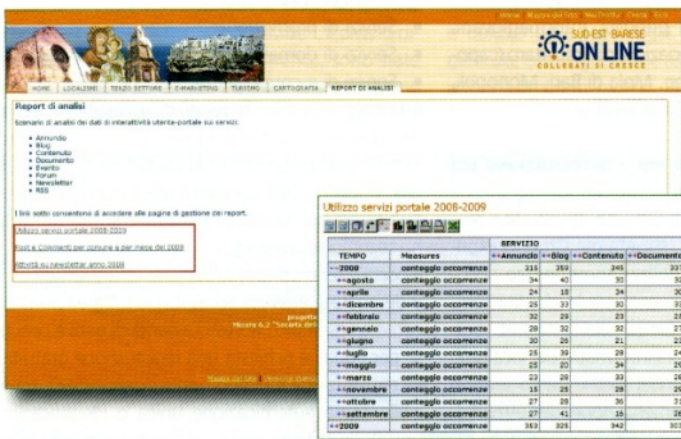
Home | Mappa del Sito | Newsletter | Cerca | RSS

SUD-EST BARESE
ON LINE
COLLEGATI DI CRESCE

HOME | LOCALISMI | TERZO SETTORE | E-MARKETING | TURISMO | CARTOGRAFIA | REPORT DI ANALISI

Report di analisi

Scenario di analisi dei dati di interattività utente-portale sui servizi.

- Annuncio
- Blog
- Contenuto
- Documento
- Evento
- Forum
- Newsletter
- RSS

I link sotto consentono di accedere alle pagine di gestione dei report.

Utilizzo servizi portale 2008-2009

Post e Commenti per comune e per mese del 2008

Attività su newsletter anno 2008

progetto
Misura 6.2 "Società del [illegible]"

Mappa del Sito | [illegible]

Utilizzo servizi portale 2008-2009

| | | SERVIZIO | | | |
|---|---|---|---|---|---|
| TEMPO | Measures | ++Annuncio | ++Blog | ++Contenuto | ++Document |
| --2008 | conteggio occorrenze | 315 | 359 | 345 | 33 |
| ++agosto | conteggio occorrenze | 34 | 40 | 30 | 3 |
| ++aprile | conteggio occorrenze | 24 | 33 | 34 | 3 |
| ++dicembre | conteggio occorrenze | 25 | 33 | 30 | 3 |
| ++febbraio | conteggio occorrenze | 32 | 29 | 23 | 2 |
| ++gennaio | conteggio occorrenze | 28 | 32 | 32 | 2 |
| ++giugno | conteggio occorrenze | 30 | 26 | 21 | 2 |
| ++luglio | conteggio occorrenze | 25 | 39 | 28 | 2 |
| ++maggio | conteggio occorrenze | 25 | 20 | 34 | 2 |
| ++marzo | conteggio occorrenze | 23 | 28 | 33 | 2 |
| ++novembre | conteggio occorrenze | 15 | 25 | 28 | 2 |
| ++ottobre | conteggio occorrenze | 27 | 28 | 36 | 3 |
| ++settembre | conteggio occorrenze | 27 | 41 | 16 | 2 |
| ++2009 | conteggio occorrenze | 353 | 325 | 342 | 30 |